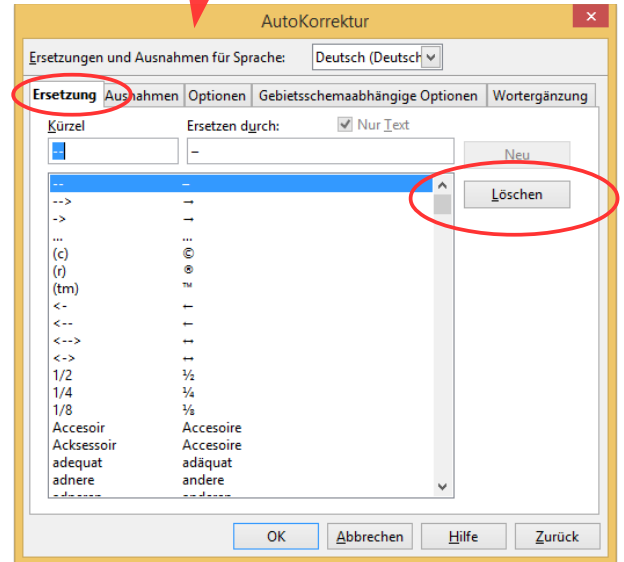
AutoKorrektur

Ersetzungen und Ausnahmen für Sprache: Deutsch (Deutsch

Ersetzung | Ausnahmen | Optionen | Gebietsschemaabhängige Optionen | Wortergänzung

Kürzel
Ersetzen durch:
Nur Text

--
–

Neu

Löschen

| | |
|---|---|
| -- | – |
| --> | → |
| -> | → |
| ... | … |
| (c) | © |
| (r) | ® |
| (tm) | ™ |
| <- | ← |
| <-- | ← |
| <--> | ↔ |
| <-> | ↔ |
| 1/2 | ½ |
| 1/4 | ¼ |
| 1/8 | ⅛ |
| Accesoir | Accesoire |
| Acksessoir | Accesoire |
| adequat | adäquat |
| adnere | andere |
| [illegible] | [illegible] |

OK | Abbrechen | Hilfe | Zurück